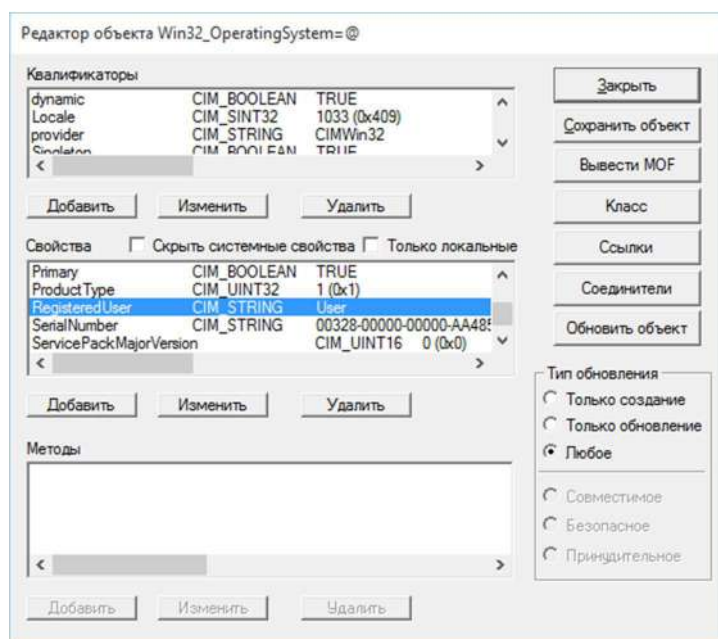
Редактор объекта Win32_OperatingSystem=@

Квалификаторы

| | | |
|---|---|---|
| dynamic | CIM_BOOLEAN | TRUE |
| Locale | CIM_SINT32 | 1033 (0x409) |
| provider | CIM_STRING | CIMWin32 |
| Singleton | CIM_BOOLEAN | TRUE |

Добавить Изменить Удалить

Свойства ☐ Скрыть системные свойства ☐ Только локальные

| | | |
|---|---|---|
| Primary | CIM_BOOLEAN | TRUE |
| ProductType | CIM_UINT32 | 1 (0x1) |
| RegisteredUser | CIM_STRING | User |
| SerialNumber | CIM_STRING | 00328-00000-00000-AA48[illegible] |
| ServicePackMajorVersion | CIM_UINT16 | 0 (0x0) |

Добавить Изменить Удалить

Методы

Добавить Изменить Удалить

Закрыть
Сохранить объект
Вывести MOF
Класс
Ссылки
Соединители
Обновить объект

Тип обновления
Только создание
Только обновление
Любое
Совместимое
Безопасное
Принудительное